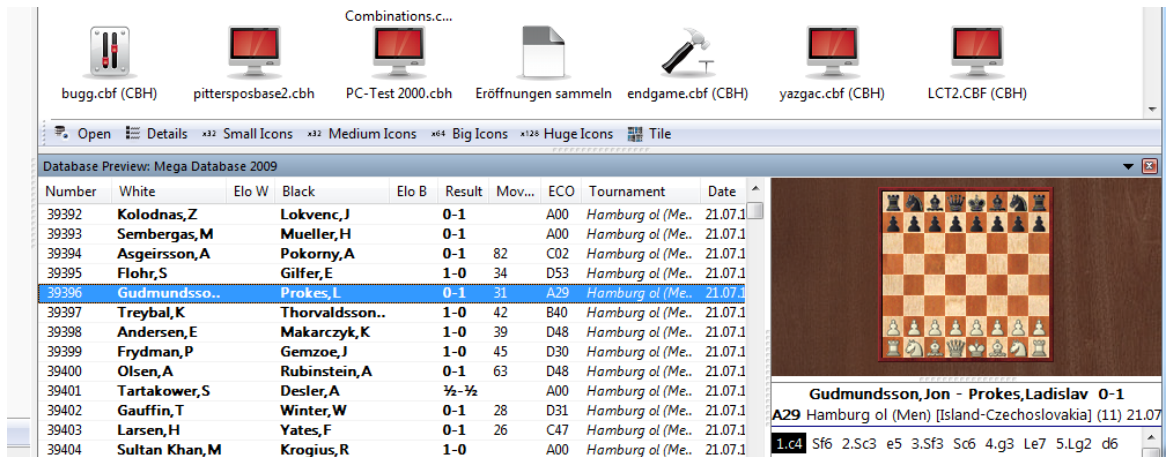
Combinations.c...

bugg.cbf (CBH) pittersposbase2.cbh PC-Test 2000.cbh Eröffnungen sammeln endgame.cbf (CBH) yazgac.cbf (CBH) LCT2.CBF (CBH)

Open Details x32 Small Icons x32 Medium Icons x64 Big Icons x128 Huge Icons Tile

Database Preview: Mega Database 2009

| Number | White | Elo W | Black | Elo B | Result | Mov... | ECO | Tournament | Date |
|---|---|---|---|---|---|---|---|---|---|
| 39392 | Kolodnas,Z | | Lokvenc,J | | 0-1 | | A00 | Hamburg ol (Me.. | 21.07.1 |
| 39393 | Sembergas,M | | Mueller,H | | 0-1 | | A00 | Hamburg ol (Me.. | 21.07.1 |
| 39394 | Asgeirsson,A | | Pokorny,A | | 0-1 | 82 | C02 | Hamburg ol (Me.. | 21.07.1 |
| 39395 | Flohr,S | | Gilfer,E | | 1-0 | 34 | D53 | Hamburg ol (Me.. | 21.07.1 |
| 39396 | Gudmundsso.. | | Prokes,L | | 0-1 | 31 | A29 | Hamburg ol (Me.. | 21.07.1 |
| 39397 | Treybal,K | | Thorvaldsson.. | | 1-0 | 42 | B40 | Hamburg ol (Me.. | 21.07.1 |
| 39398 | Andersen,E | | Makarczyk,K | | 1-0 | 39 | D48 | Hamburg ol (Me.. | 21.07.1 |
| 39399 | Frydman,P | | Gemzoe,J | | 1-0 | 45 | D30 | Hamburg ol (Me.. | 21.07.1 |
| 39400 | Olsen,A | | Rubinstein,A | | 0-1 | 63 | D48 | Hamburg ol (Me.. | 21.07.1 |
| 39401 | Tartakower,S | | Desler,A | | ½-½ | | A00 | Hamburg ol (Me.. | 21.07.1 |
| 39402 | Gauffin,T | | Winter,W | | 0-1 | 28 | D31 | Hamburg ol (Me.. | 21.07.1 |
| 39403 | Larsen,H | | Yates,F | | 0-1 | 26 | C47 | Hamburg ol (Me.. | 21.07.1 |
| 39404 | Sultan Khan,M | | Krogius,R | | 1-0 | | A00 | Hamburg ol (Me.. | 21.07.1 |

Gudmundsson,Jon - Prokes,Ladislav 0-1
A29 Hamburg ol (Men) [Island-Czechoslovakia] (11) 21.07

1.c4 Sf6 2.Sc3 e5 3.Sf3 Sc6 4.g3 Le7 5.Lg2 d6